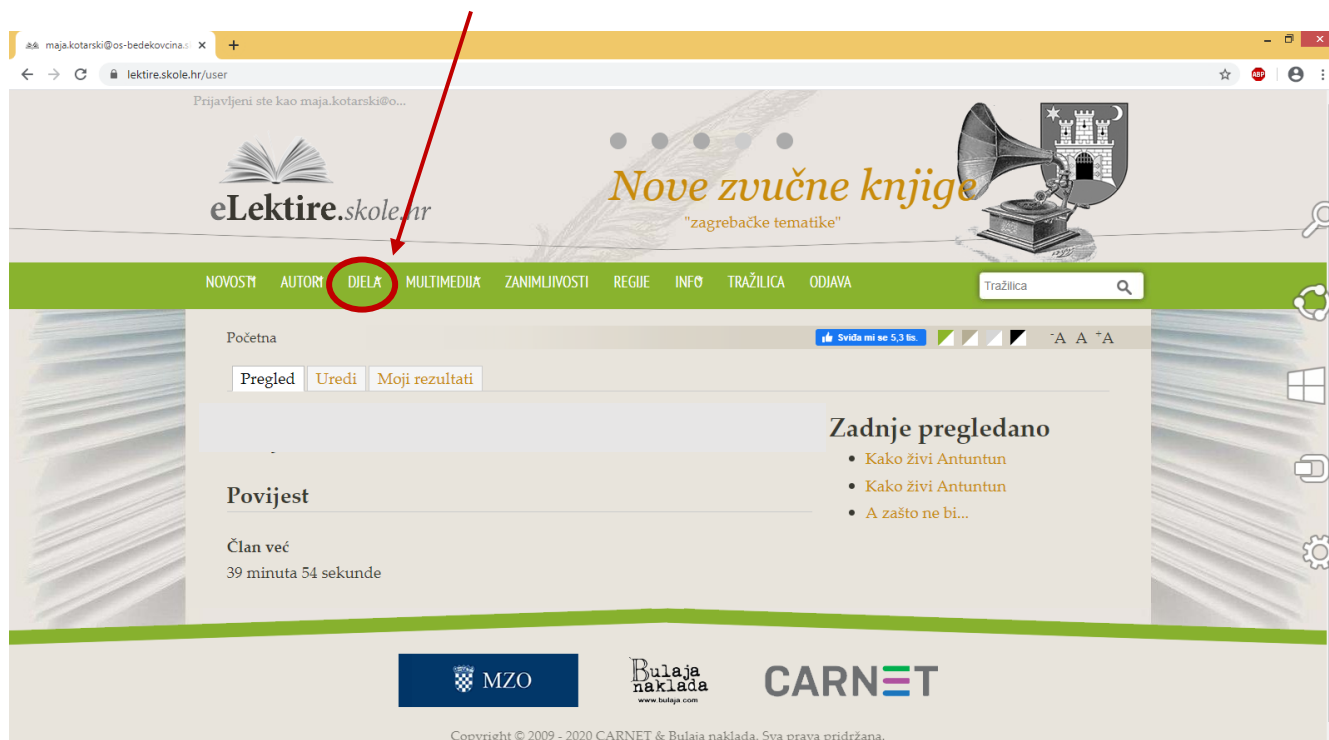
maja.kotarski@os-bedekovcina.s ×
+
lektire.skole.hr/user

Prijavljeni ste kao maja.kotarski@o...

eLektire.skole.hr

Nove zvučne knjige
"zagrebačke tematike"

NOVOSTI AUTORI DJELA MULTIMEDIJA ZANIMLJIVOSTI REGIJE INFO TRAŽILICA ODJAVA

Tražilica

Početna

Sviđa mi se 5,3 tis.

-A A +A

Pregled Uredi Moji rezultati

Povijest

Član već
39 minuta 54 sekunde

Zadnje pregledano
• Kako živi Antuntun
• Kako živi Antuntun
• A zašto ne bi...

MZO

Bulaja naklada
www.bulaja.com

CARNET

Copyright © 2009 - 2020 CARNET & Bulaja naklada. Sva prava pridržana.